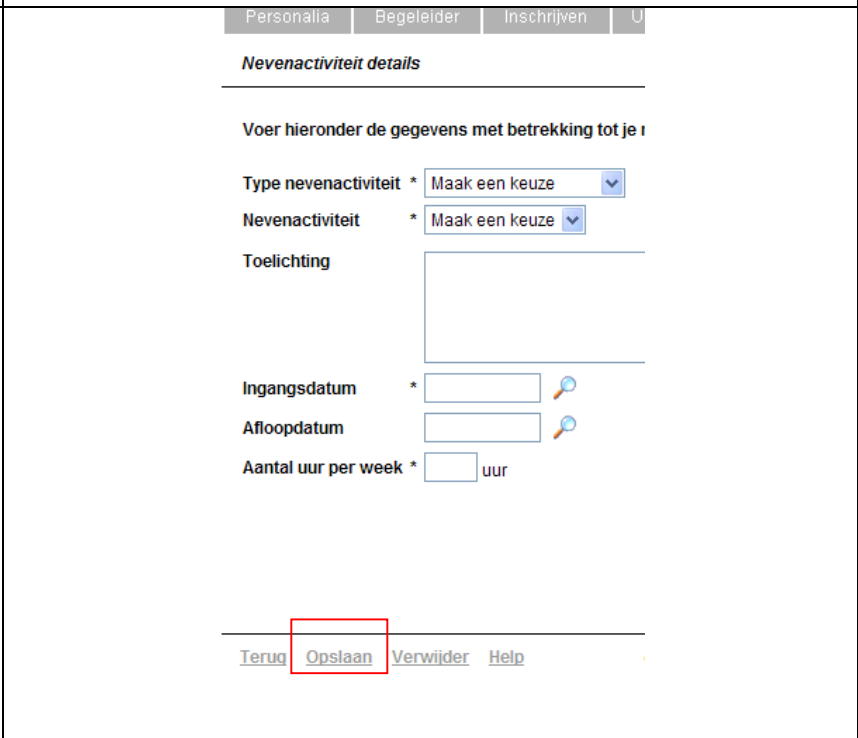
Personalia Begeleider Inschrijven U

Nevenactiviteit details

Voer hieronder de gegevens met betrekking tot je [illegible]

Type nevenactiviteit * Maak een keuze

Nevenactiviteit * Maak een keuze

Toelichting

Ingangsdatum *

Afloopdatum

Aantal uur per week * uur

Terug Opslaan Verwijder Help